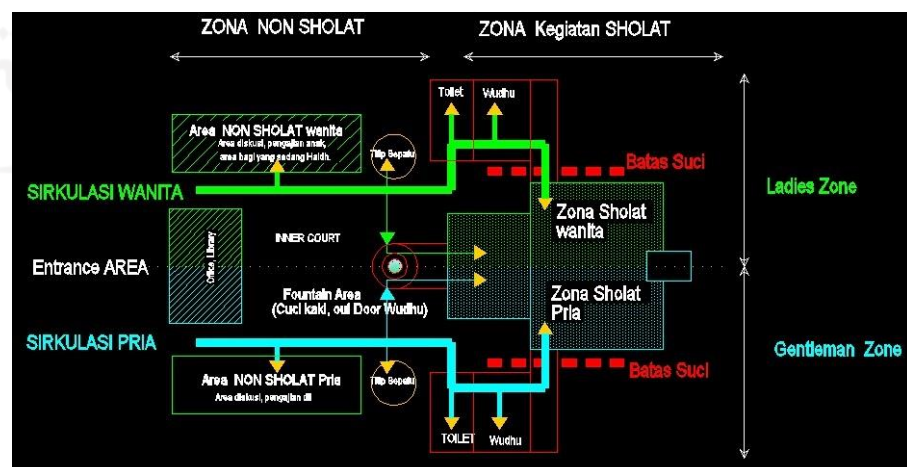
ZONA NON SHOLAT

ZONA Kegiatan SHOLAT

Toilet

Wudhu

Area NON SHOLAT wanita
Area diskusi, pengajian anak, area bagi yang sedang Haidh.

Titip Sepatu

Batas Suci

SIRKULASI WANITA

Ladies Zone

Zona Sholat wanita

Office, Library

INNER COURT

Entrance AREA

Fountain Area
(Cuci kaki, out Door Wudhu)

Zona Sholat Pria

SIRKULASI PRIA

Gentleman Zone

Titip Sepatu

Area NON SHOLAT Pria
Area diskusi, pengajian dll

Batas Suci

TOILET

Wudhu